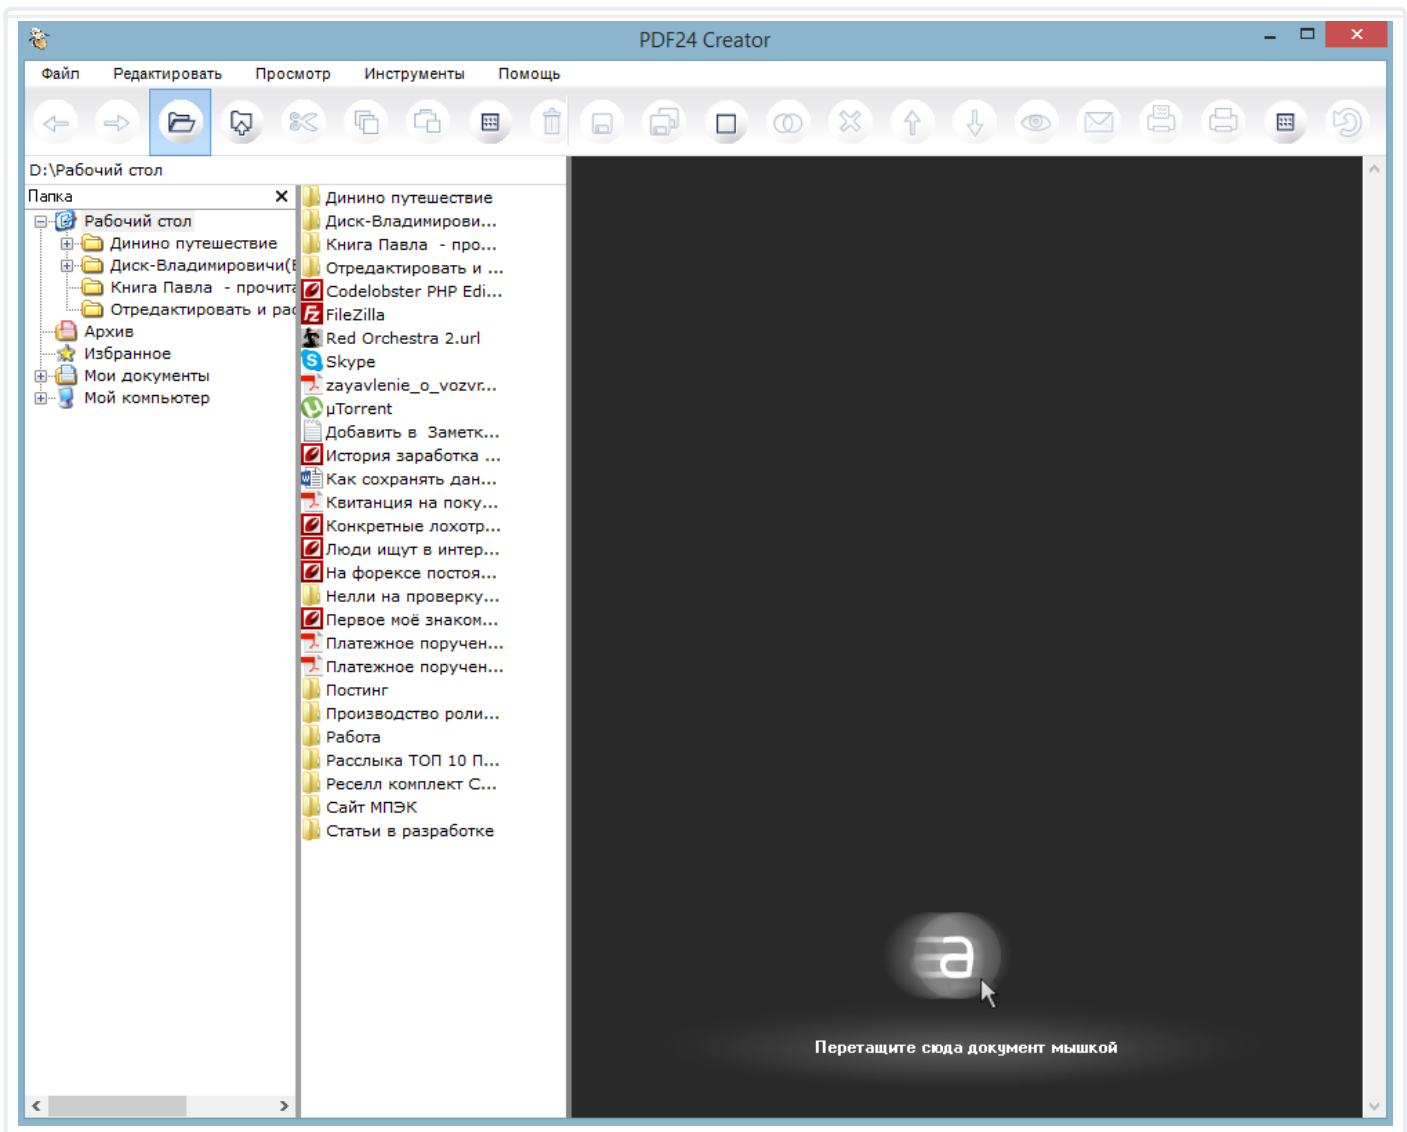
PDF24 Creator

Файл Редактировать Просмотр Инструменты Помощь

D:\Рабочий стол

Папка

Рабочий стол
Динино путешествие
Диск-Владимировичи(
Книга Павла - прочита
Отредактировать и рас
Архив
Избранное
Мои документы
Мой компьютер

Динино путешествие
Диск-Владимирови...
Книга Павла - про...
Отредактировать и ...
Codelobster PHP Edi...
FileZilla
Red Orchestra 2.url
Skype
zayavlenie_o_vozvr...
µTorrent
Добавить в Заметк...
История заработка ...
Как сохранять дан...
Квитанция на поку...
Конкретные лохотр...
Люди ищут в интер...
На форексе постоя...
Нелли на проверку...
Первое моё знаком...
Платежное поручен...
Платежное поручен...
Постинг
Производство роли...
Работа
Расслыка ТОП 10 П...
Ресепл комплект С...
Сайт МПЭК
Статьи в разработке

Перетащите сюда документ мышкой